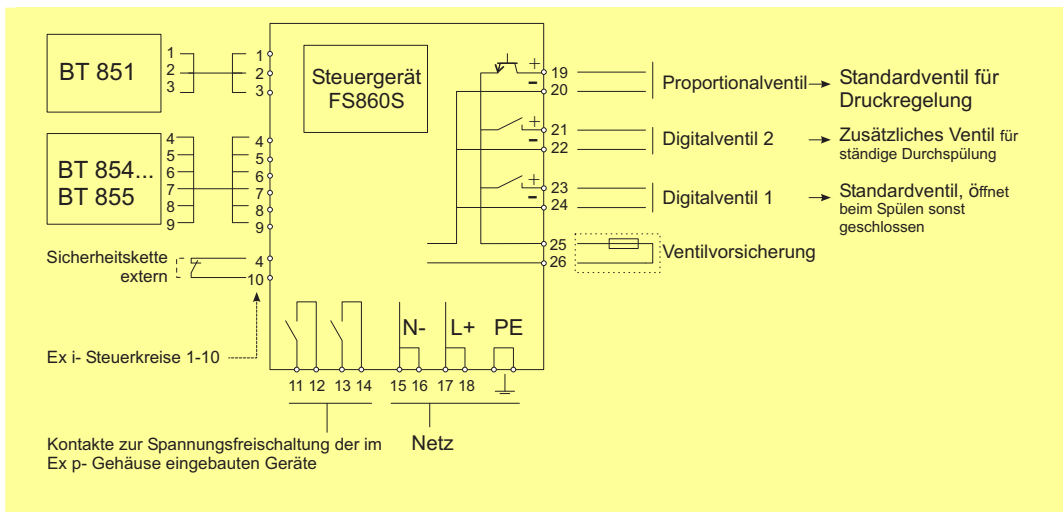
BT 851

1
2
3

1
2
3

Steuergerät FS860S

BT 854... BT 855

4
5
6
7
8
9

4
5
6
7
8
9

Sicherheitskette extern

4
10

Ex i- Steuerkreise 1-10

+
19
-
20

Proportionalventil

Standardventil für Druckregelung

+
21
-
22

Digitalventil 2

Zusätzliches Ventil für ständige Durchspülung

+
23
-
24

Digitalventil 1

Standardventil, öffnet beim Spülen sonst geschlossen

25
26

Ventilvorsicherung

N-
L+
PE

11 12 13 14 15 16 17 18

Kontakte zur Spannungsfreischaltung der im Ex p- Gehäuse eingebauten Geräte

Netz